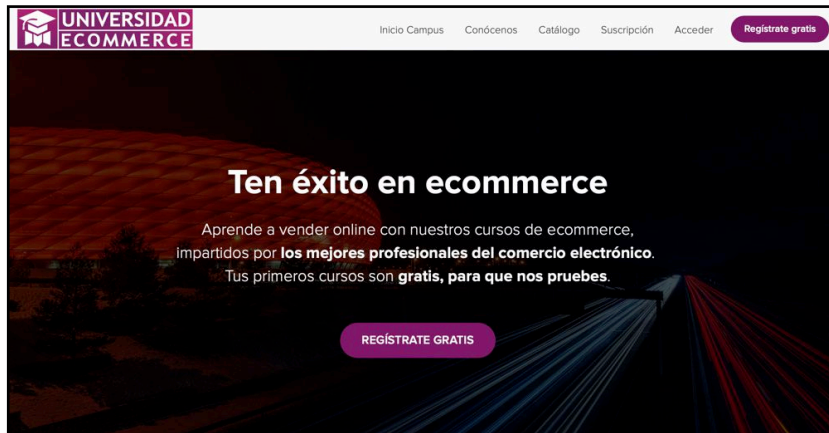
UNIVERSIDAD ECOMMERCE

Inicio Campus Conócenos Catálogo Suscripción Acceder Regístrate gratis

Ten éxito en ecommerce

Aprende a vender online con nuestros cursos de ecommerce, impartidos por los mejores profesionales del comercio electrónico. Tus primeros cursos son gratis, para que nos pruebes.

REGÍSTRATE GRATIS